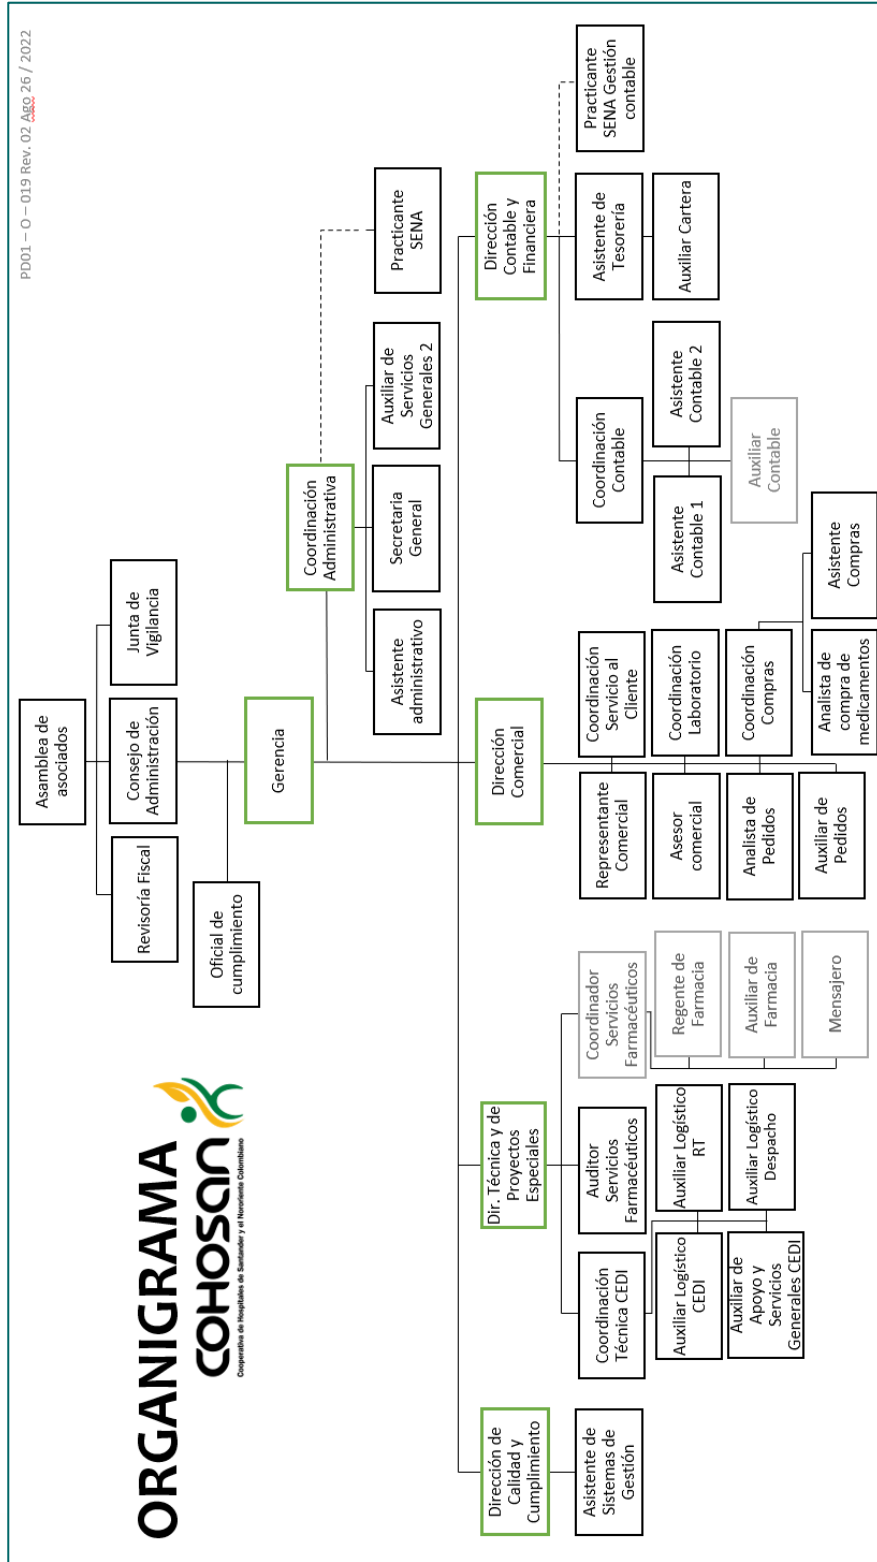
ORGANIGRAMA
COHOSAN
Cooperativa de Hospitales de Santander y el Nororiente Colombiano

PD01 – O – 019 Rev. 02 Ago 26 / 2022

Asamblea de asociados

Revisoría Fiscal

Consejo de Administración

Junta de Vigilancia

Oficial de cumplimiento

Gerencia

Coordinación Administrativa

Asistente administrativo

Secretaria General

Auxiliar de Servicios Generales 2

Practicante SENA

Dirección de Calidad y Cumplimiento

Asistente de Sistemas de Gestión

Dir. Técnica y de Proyectos Especiales

Coordinación Técnica CEDI

Auxiliar Logístico CEDI

Auxiliar de Apoyo y Servicios Generales CEDI

Auditor Servicios Farmacéuticos

Auxiliar Logístico RT

Auxiliar Logístico Despacho

Coordinador Servicios Farmacéuticos

Regente de Farmacia

Auxiliar de Farmacia

Mensajero

Dirección Comercial

Representante Comercial

Asesor comercial

Analista de Pedidos

Auxiliar de Pedidos

Coordinación Servicio al Cliente

Coordinación Laboratorio

Coordinación Compras

Analista de compra de medicamentos

Asistente Compras

Dirección Contable y Financiera

Coordinación Contable

Asistente Contable 1

Asistente Contable 2

Auxiliar Contable

Asistente de Tesorería

Auxiliar Cartera

Practicante SENA Gestión contable